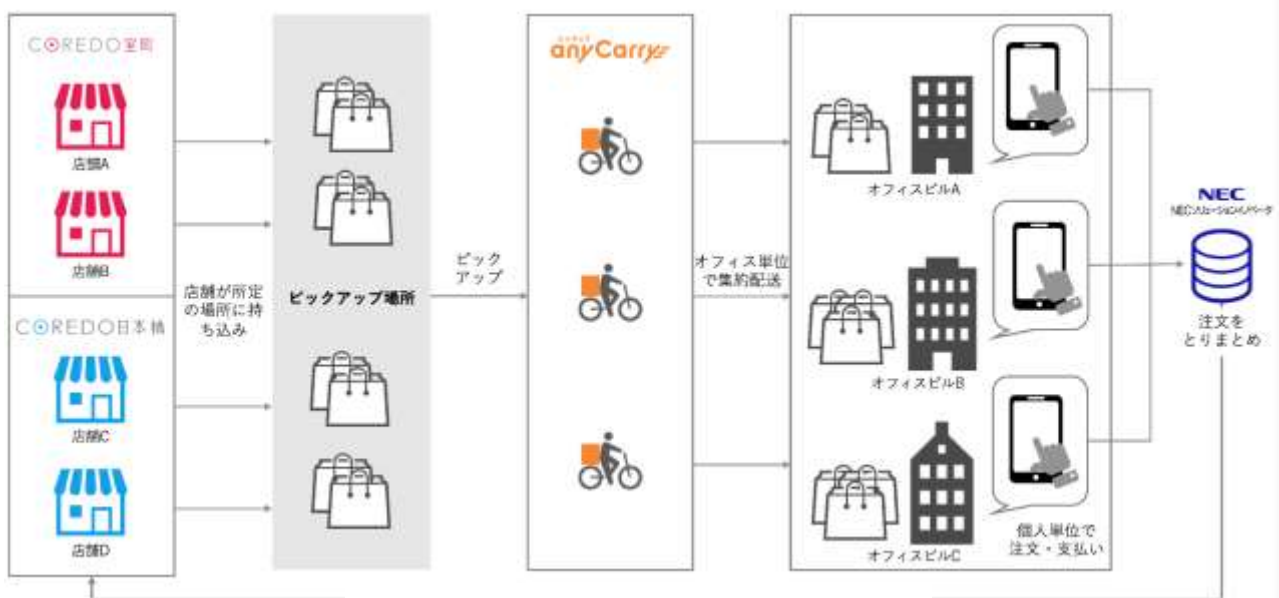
COREDO室町

店舗A

店舗B

COREDO日本橋

店舗C

店舗D

店舗が所定の場所に持ち込み

ピックアップ場所

ピックアップ

anyCarry

オフィス単位で集約配送

オフィスビルA

オフィスビルB

オフィスビルC

個人単位で注文・支払い

NEC

NECソリューションイノベータ

注文をとりまとめ